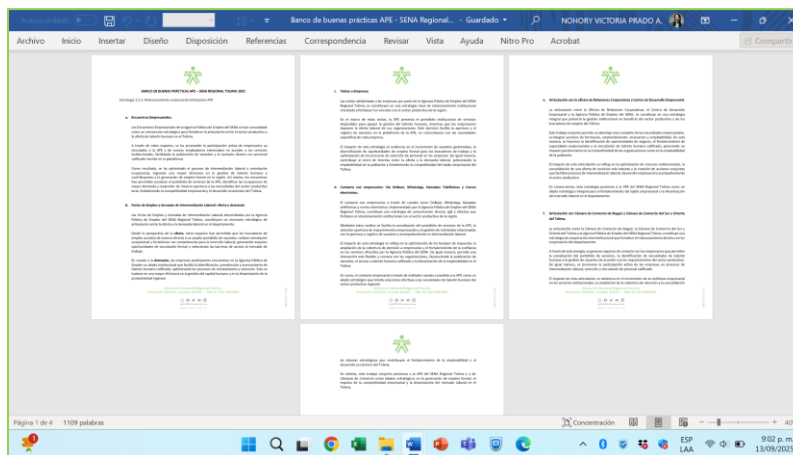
Autoguardado  Banco de buenas prácticas APE - SENA Regional... • Guardado  NOHORY VICTORIA PRADO A.

Archivo Inicio Insertar Diseño Disposición Referencias Correspondencia Revisar Vista Ayuda Nitro Pro Acrobat Compartir

BANCO DE BUENAS PRÁCTICAS APE – SENA REGIONAL TOLIMA 2025

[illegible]

a. Encuentros Empresariales

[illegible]

b. Ferias de Empleo y Jornadas de Intermediación Laboral: oferta y demanda

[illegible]

c. Visitas a Empresas

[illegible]

d. Contacto con empresarios: Vía Celular, WhatsApp, Llamadas Telefónicas y Correo electrónico.

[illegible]

e. Articulación con la oficina de Relaciones Corporativas y Centro de Desarrollo Empresarial.

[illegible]

f. Articulación con Cámara de Comercio de Ibagué y Cámara de Comercio del Sur y Oriente del Tolima.

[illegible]

Página 1 de 4 1109 palabras  Concentración  9:02 p. m. 13/09/2025 ESP LAA